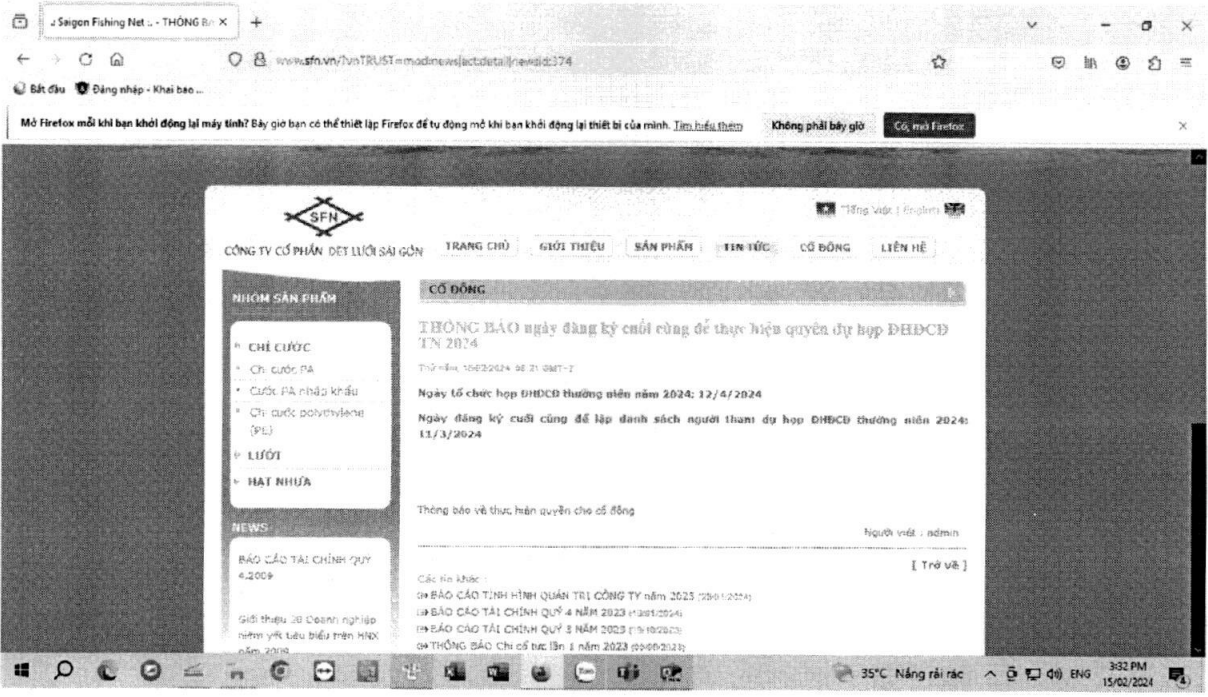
Saigon Fishing Net ... - THÔNG BÁ ×
www.sfn.vn/?vnTRUST=mod:news|act:detail|newsid:374
Bắt đầu Đăng nhập - Khai bao ...
Mở Firefox mỗi khi bạn khởi động lại máy tính? Bây giờ bạn có thể thiết lập Firefox để tự động mở khi bạn khởi động lại thiết bị của mình. Tìm hiểu thêm Không phải bây giờ Có, mở Firefox

SFN
CÔNG TY CỔ PHẦN DỆT LƯỚI SÀI GÒN
Tiếng Việt | English
TRANG CHỦ GIỚI THIỆU SẢN PHẨM TIN TỨC CỔ ĐÔNG LIÊN HỆ

NHÓM SẢN PHẨM
CHỈ CƯỚC
Chỉ cước PA
Cước PA nhập khẩu
Chỉ cước polyethylene (PE)
LƯỚI
HẠT NHỰA

NEWS
BÁO CÁO TÀI CHÍNH QUÝ 4.2009
Giới thiệu 30 Doanh nghiệp niêm yết tiêu biểu trên HNX năm 2009

CỔ ĐÔNG
THÔNG BÁO ngày đăng ký cuối cùng để thực hiện quyền dự họp ĐHĐCĐ TN 2024
Thứ năm, 15/02/2024 08:21 GMT+7
Ngày tổ chức họp ĐHĐCĐ thường niên năm 2024: 12/4/2024
Ngày đăng ký cuối cùng để lập danh sách người tham dự họp ĐHĐCĐ thường niên 2024: 11/3/2024

Thông báo về thực hiện quyền cho cổ đông
Người viết : admin
[ Trở về ]
Các tin khác :
BÁO CÁO TÌNH HÌNH QUẢN TRỊ CÔNG TY năm 2023 (25/01/2024)
BÁO CÁO TÀI CHÍNH QUÝ 4 NĂM 2023 (13/01/2024)
BÁO CÁO TÀI CHÍNH QUÝ 3 NĂM 2023 (19/10/2023)
THÔNG BÁO Chi cổ tức lần 1 năm 2023 (05/09/2023)

35°C Nắng rải rác ENG 3:32 PM 15/02/2024